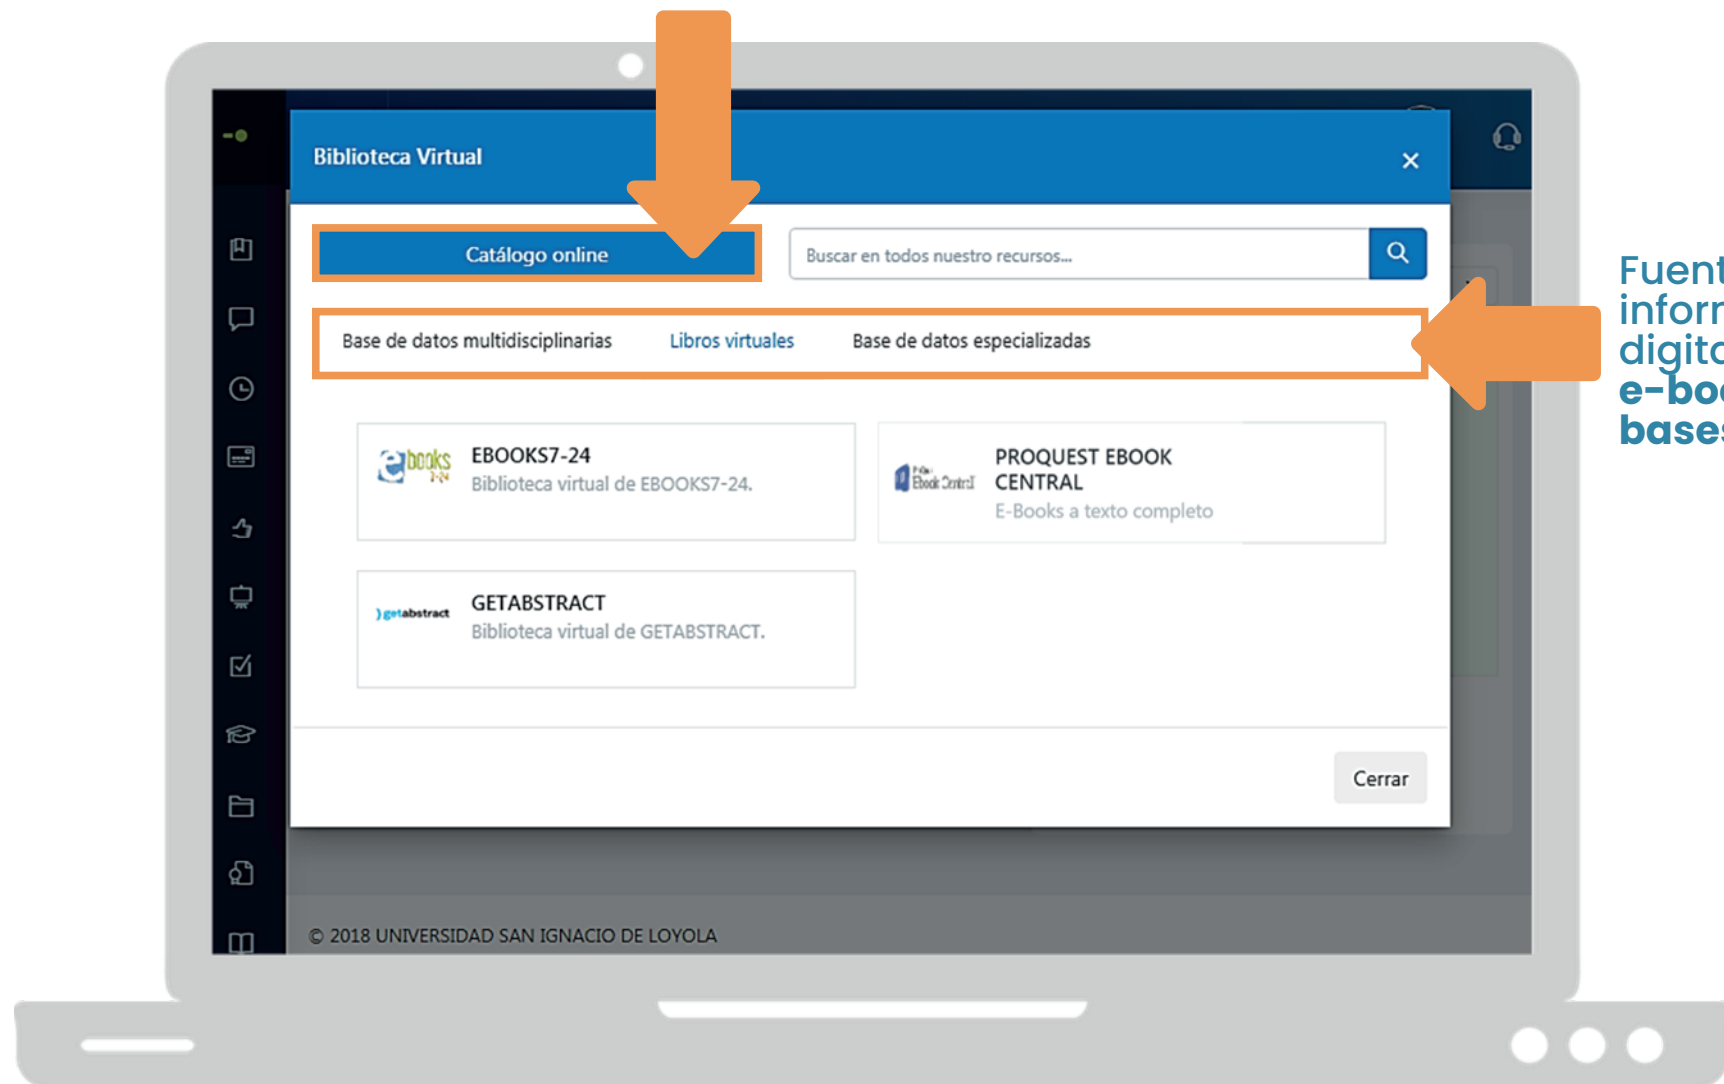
Biblioteca Virtual

×

Catálogo online

Buscar en todos nuestro recursos...

Base de datos multidisciplinarias

Libros virtuales

Base de datos especializadas

ebooks 7-24

EBOOKS7-24
Biblioteca virtual de EBOOKS7-24.

ProQuest Ebook Central

PROQUEST EBOOK CENTRAL
E-Books a texto completo

getabstract

GETABSTRACT
Biblioteca virtual de GETABSTRACT.

Cerrar

© 2018 UNIVERSIDAD SAN IGNACIO DE LOYOLA

Fuent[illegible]
inforr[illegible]
digita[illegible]
e-boo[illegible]
bases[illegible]